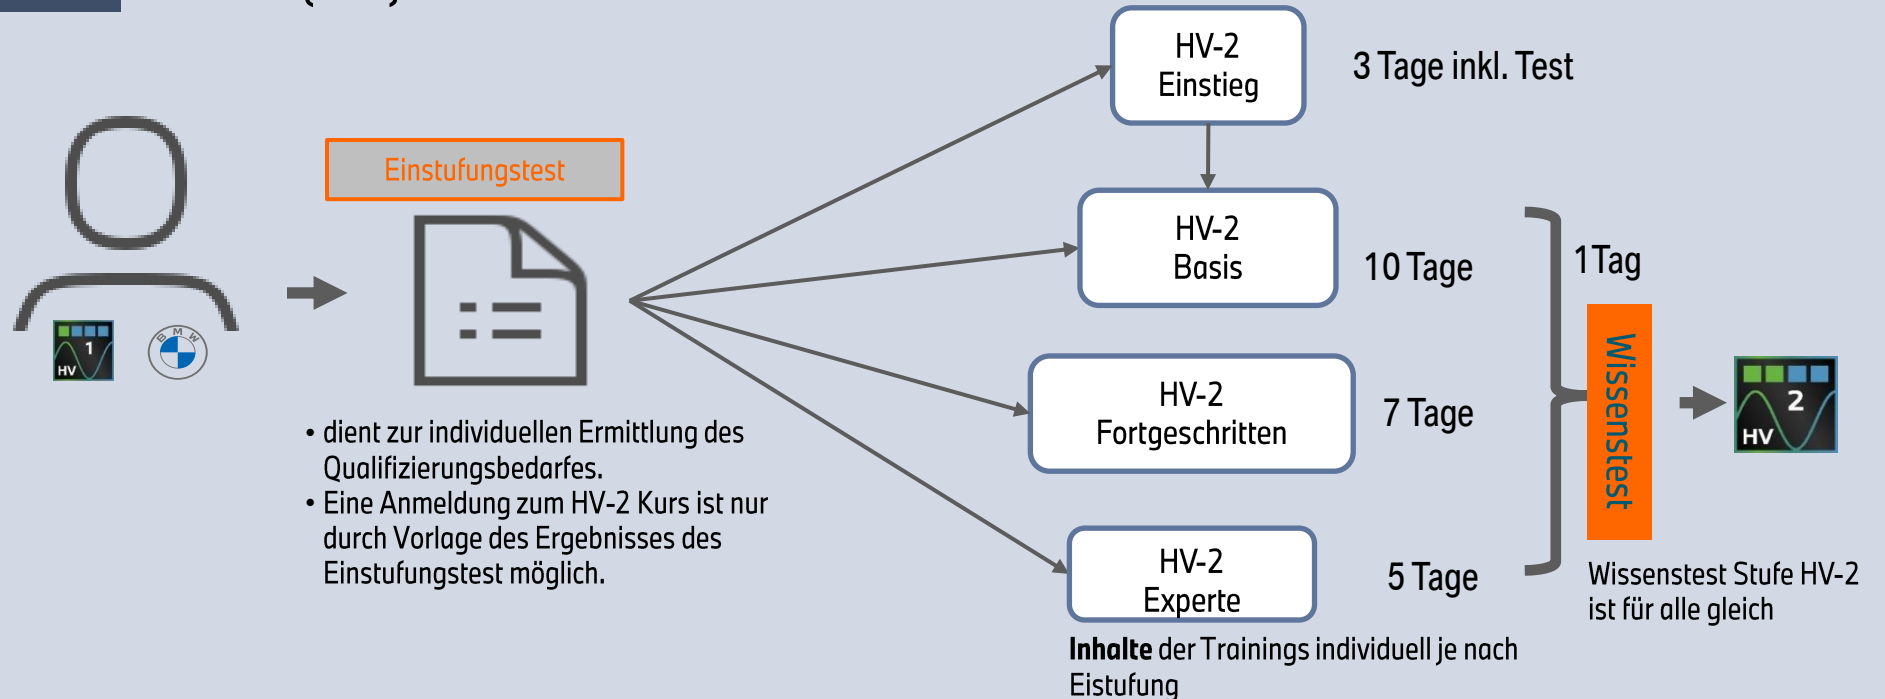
1
HV

Einstufungstest

• dient zur individuellen Ermittlung des Qualifizierungsbedarfes.
• Eine Anmeldung zum HV-2 Kurs ist nur durch Vorlage des Ergebnisses des Einstufungstest möglich.

HV-2
Einstieg

3 Tage inkl. Test

HV-2
Basis

10 Tage

HV-2
Fortgeschritten

7 Tage

HV-2
Experte

5 Tage

Inhalte der Trainings individuell je nach Eistufung

1 Tag

Wissenstest

Wissenstest Stufe HV-2 ist für alle gleich

2
HV